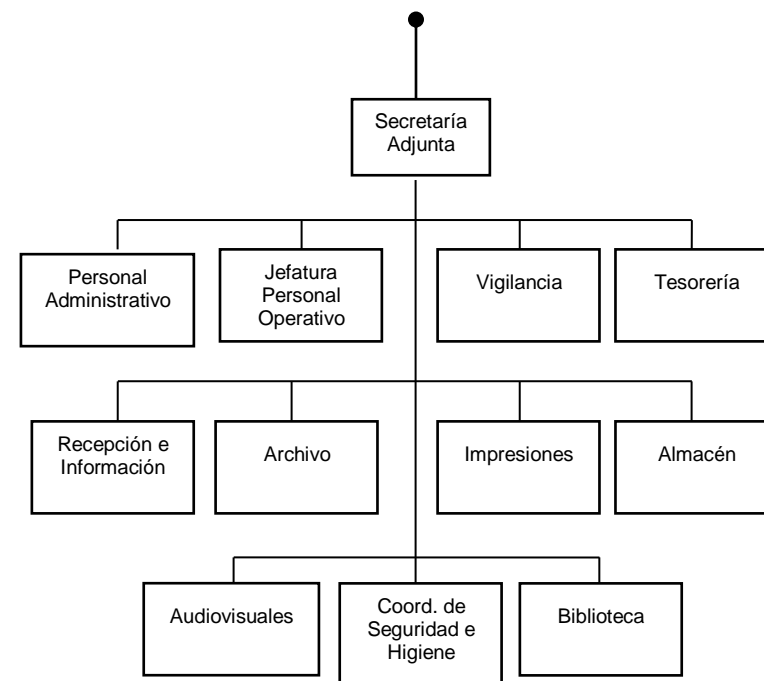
Secretaría Adjunta

Personal Administrativo

Jefatura Personal Operativo

Vigilancia

Tesorería

Recepción e Información

Archivo

Impresiones

Almacén

Audiovisuales

Coord. de Seguridad e Higiene

Biblioteca